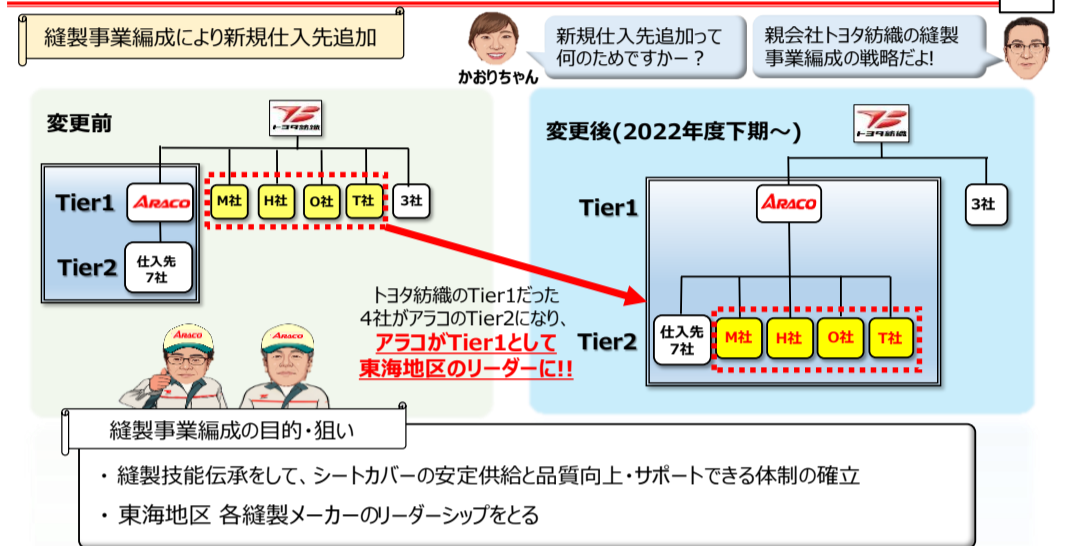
縫製事業編成により新規仕入先追加

かおりちゃん

新規仕入先追加って何のためですかー？

親会社トヨタ紡織の縫製事業編成の戦略だよ!

変更前

トヨタ紡織

Tier1

ARACO

M社 H社 O社 T社

3社

Tier2

仕入先7社

ARACO

ARACO

トヨタ紡織のTier1だった4社がアラコのTier2になり、

アラコがTier1として東海地区のリーダーに!!

変更後(2022年度下期～)

トヨタ紡織

Tier1

ARACO

3社

Tier2

仕入先7社

M社 H社 O社 T社

縫製事業編成の目的・狙い

・ 縫製技能伝承をして、シートカバーの安定供給と品質向上・サポートできる体制の確立

・ 東海地区 各縫製メーカーのリーダーシップをとる